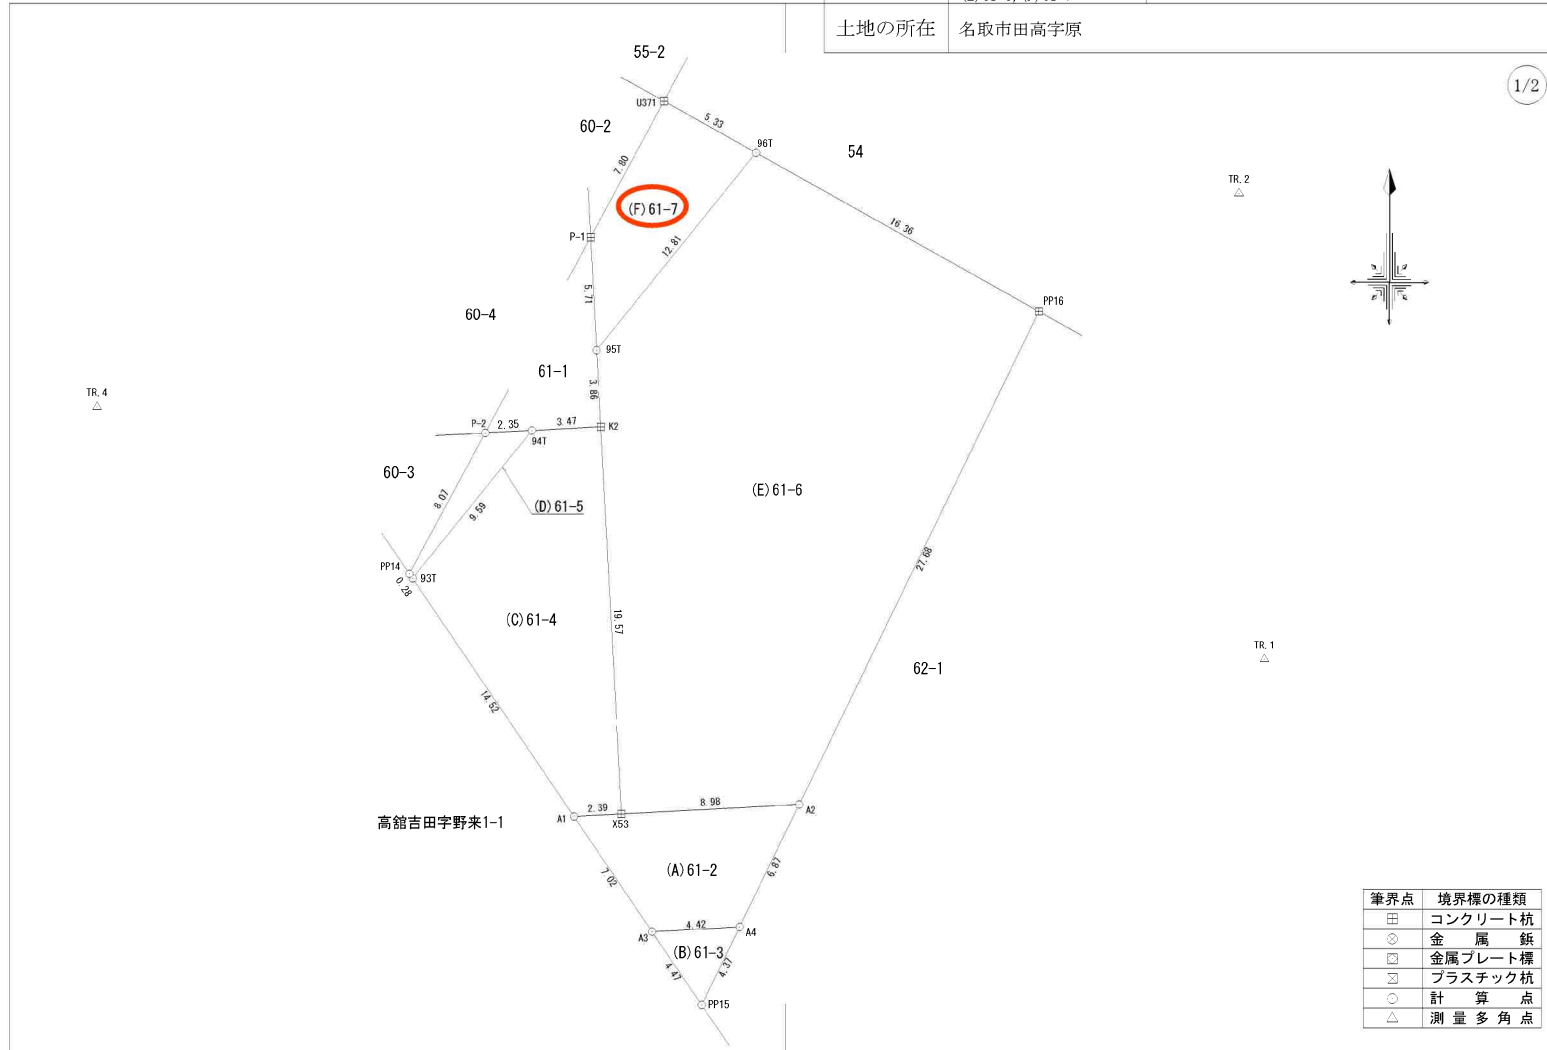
土地の所在　名取市田高字原

1/2

55-2
U371
60-2
5.33
96T
54
7.80
(F)61-7
P-1
12.81
16.36
TR.2
PP16
5.71
60-4
95T
61-1
TR.4
3.86
P-2 2.35 3.47 K2
94T
60-3
8.07
9.69
(D)61-5
(E)61-6
PP14
93T
0.28
27.68
(C)61-4
19.57
62-1
TR.1
14.52
高舘吉田字野来1-1
A1 2.39 8.98
X53
A2
(A)61-2
7.02
6.87
4.42
A3
A4
(B)61-3
4.47
4.37
PP15

| 筆界点 | 境界標の種類 |
|---|---|
| ⊞ | コンクリート杭 |
| ⊗ | 金属鋲 |
| ⊡ | 金属プレート標 |
| ⊠ | プラスチック杭 |
| ○ | 計算点 |
| △ | 測量多角点 |